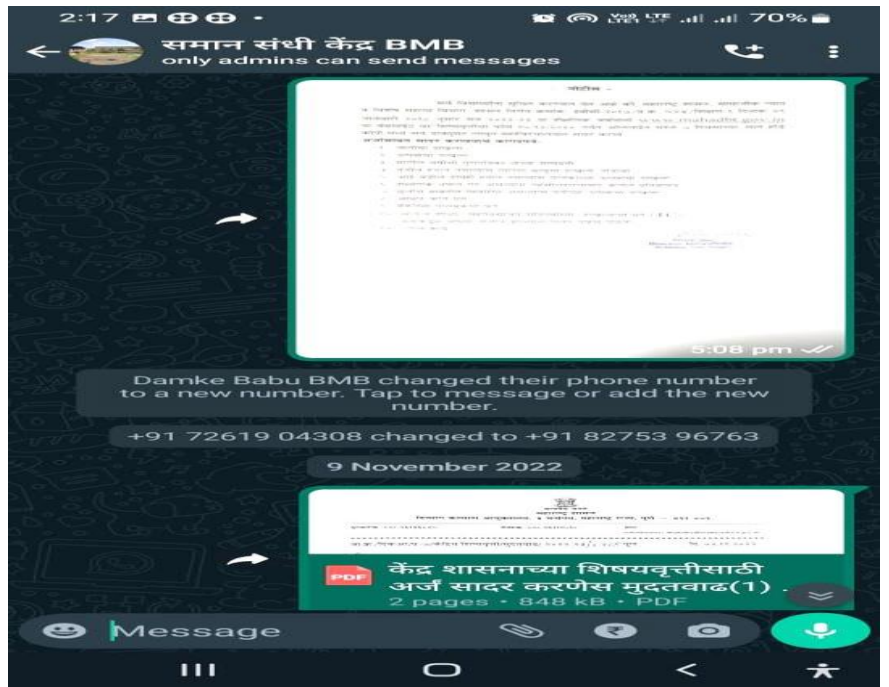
2:17

70%

समान संधी केंद्र BMB
only admins can send messages

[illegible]

5:08 pm

Damke Babu BMB changed their phone number to a new number. Tap to message or add the new number.

+91 72619 04308 changed to +91 82753 96763

9 November 2022

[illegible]

PDF
केंद्र शासनाच्या शिषयवृत्तीसाठी अर्ज सादर करणेस मुदतवाढ(1)
2 pages • 848 kB • PDF

Message